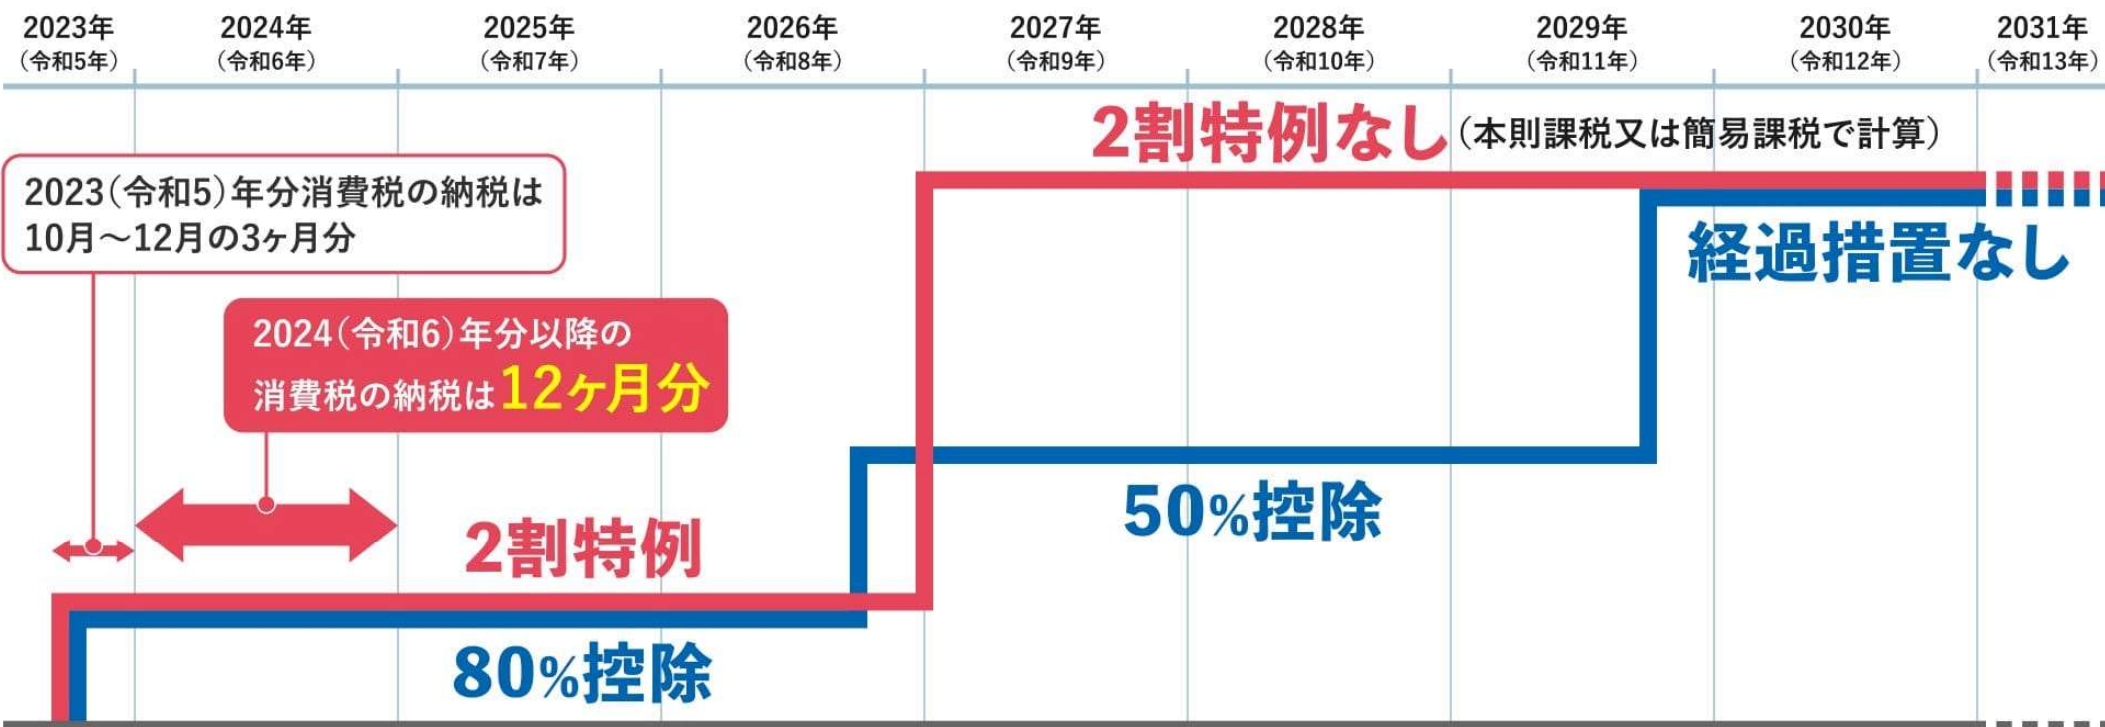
2023年
（令和5年）

2024年
（令和6年）

2025年
（令和7年）

2026年
（令和8年）

2027年
（令和9年）

2028年
（令和10年）

2029年
（令和11年）

2030年
（令和12年）

2031年
（令和13年）

2割特例なし（本則課税又は簡易課税で計算）

2023（令和5）年分消費税の納税は10月～12月の3ヶ月分

経過措置なし

2024（令和6）年分以降の消費税の納税は12ヶ月分

50%控除

2割特例

80%控除